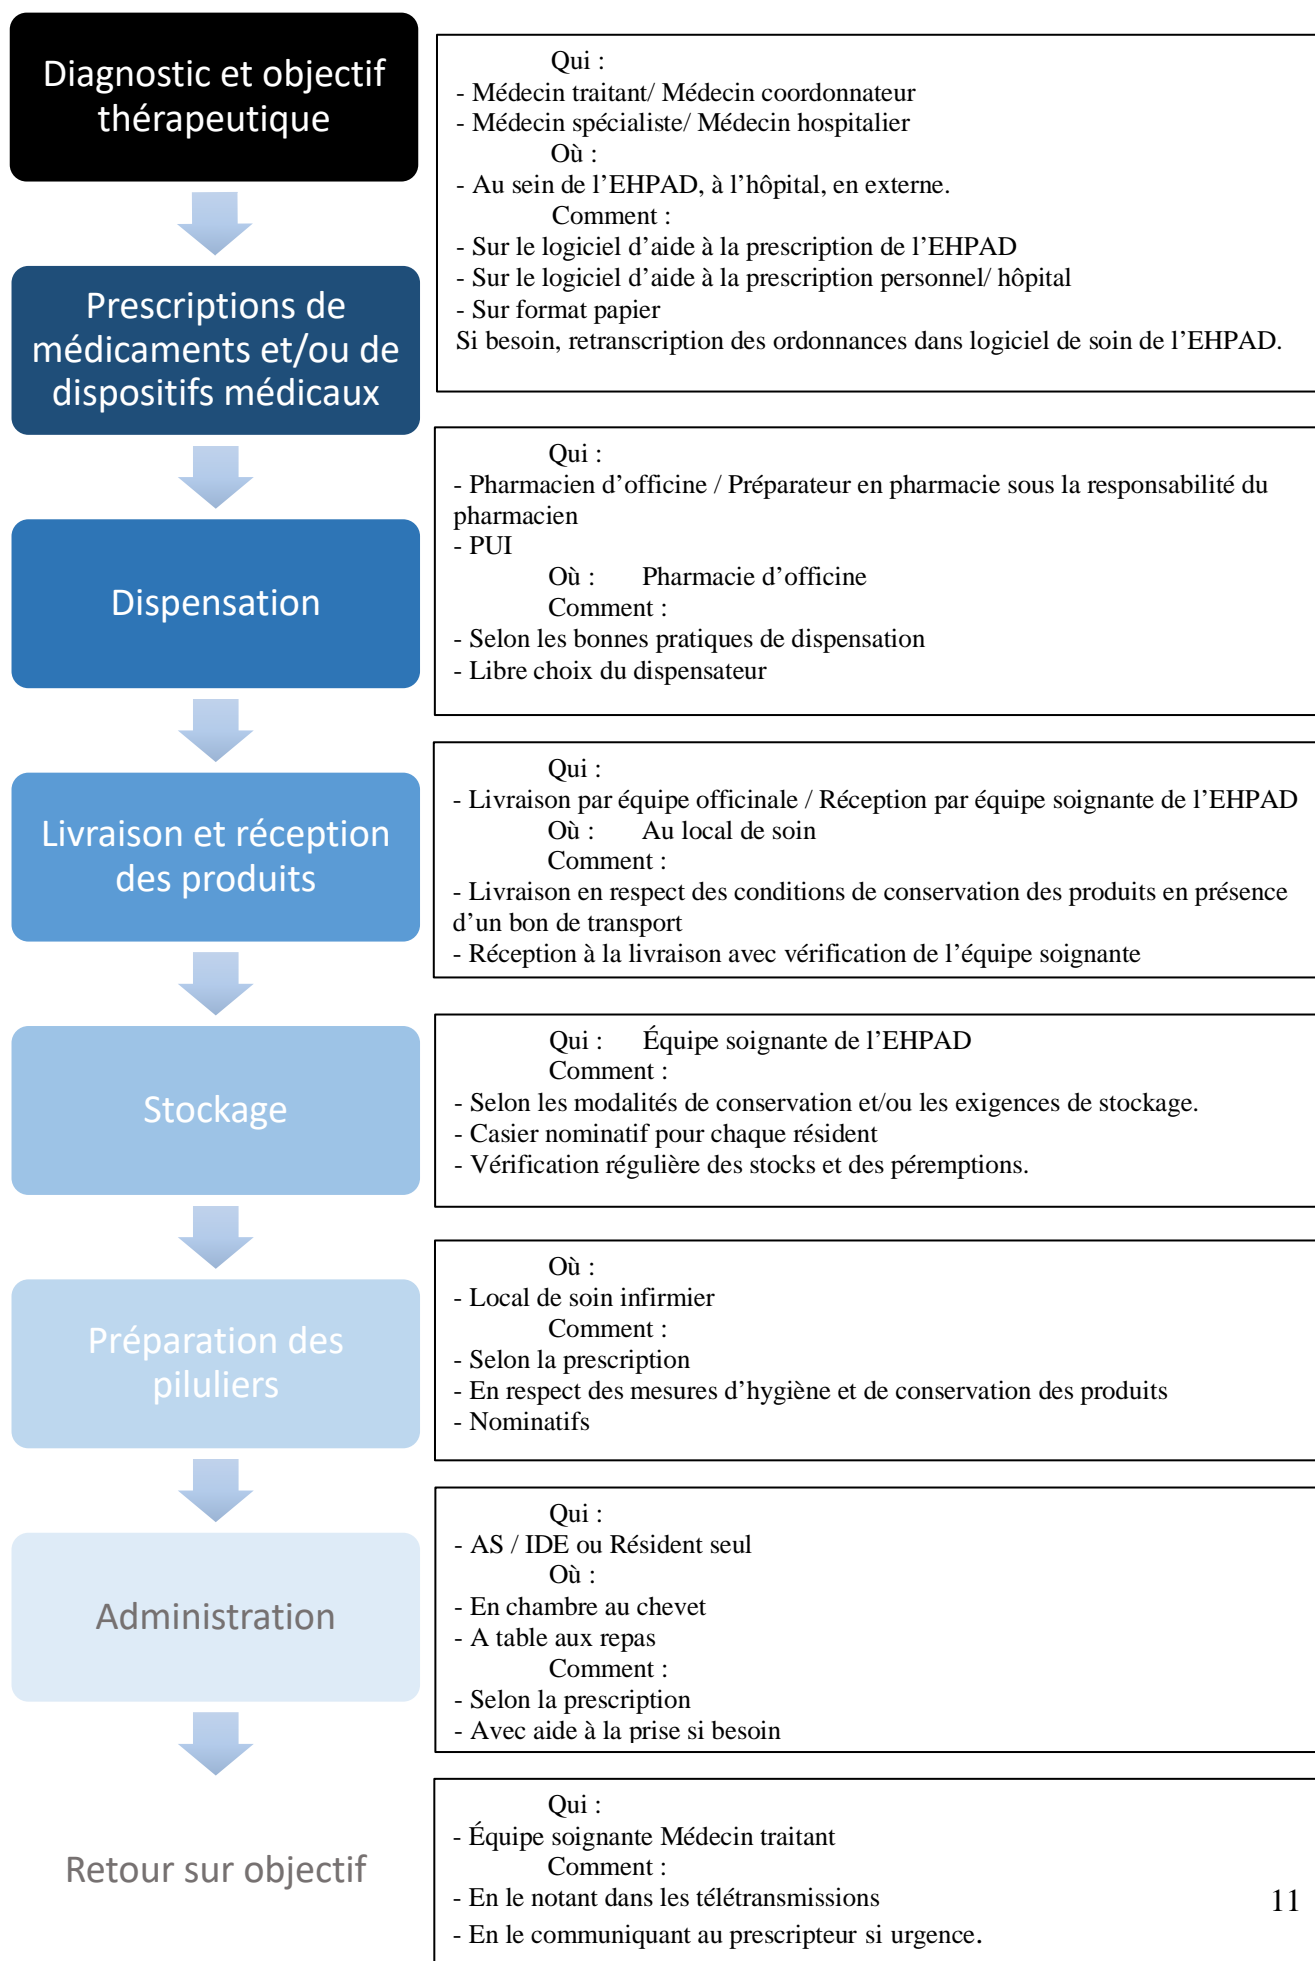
Diagnostic et objectif thérapeutique

Qui :
- Médecin traitant/ Médecin coordonnateur
- Médecin spécialiste/ Médecin hospitalier
Où :
- Au sein de l’EHPAD, à l’hôpital, en externe.
Comment :
- Sur le logiciel d’aide à la prescription de l’EHPAD
- Sur le logiciel d’aide à la prescription personnel/ hôpital
- Sur format papier
Si besoin, retranscription des ordonnances dans logiciel de soin de l’EHPAD.

Prescriptions de médicaments et/ou de dispositifs médicaux

Qui :
- Pharmacien d’officine / Préparateur en pharmacie sous la responsabilité du pharmacien
- PUI
Où : Pharmacie d’officine
Comment :
- Selon les bonnes pratiques de dispensation
- Libre choix du dispensateur

Dispensation

Qui :
- Livraison par équipe officinale / Réception par équipe soignante de l’EHPAD
Où : Au local de soin
Comment :
- Livraison en respect des conditions de conservation des produits en présence d’un bon de transport
- Réception à la livraison avec vérification de l’équipe soignante

Livraison et réception des produits

Qui : Équipe soignante de l’EHPAD
Comment :
- Selon les modalités de conservation et/ou les exigences de stockage.
- Casier nominatif pour chaque résident
- Vérification régulière des stocks et des péremptions.

Stockage

Où :
- Local de soin infirmier
Comment :
- Selon la prescription
- En respect des mesures d’hygiène et de conservation des produits
- Nominatifs

Préparation des piluliers

Qui :
- AS / IDE ou Résident seul
Où :
- En chambre au chevet
- A table aux repas
Comment :
- Selon la prescription
- Avec aide à la prise si besoin

Administration

Qui :
- Équipe soignante Médecin traitant
Comment :
- En le notant dans les télétransmissions
- En le communiquant au prescripteur si urgence.

Retour sur objectif

11